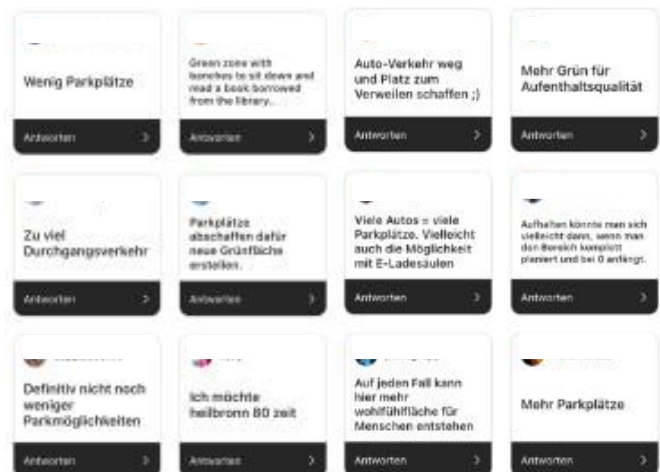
Wenig Parkplätze

Antworten

Green zone with benches to sit down and read a book borrowed from the library..

Antworten

Auto-Verkehr weg und Platz zum Verweilen schaffen ;)

Antworten

Mehr Grün für Aufenthaltsqualität

Antworten

Zu viel Durchgangsverkehr

Antworten

Parkplätze abschaffen dafür neue Grünfläche erstellen.

Antworten

Viele Autos = viele Parkplätze. Vielleicht auch die Möglichkeit mit E-Ladesäulen

Antworten

Aufhellen könnte man sich vielleicht dann, wenn man den Bereich komplett planiert und bei 0 anfängt.

Antworten

Definitiv nicht noch weniger Parkmöglichkeiten

Antworten

Ich möchte heilbronn 80 zeit

Antworten

Auf jeden Fall kann hier mehr wohlfühlfläche für Menschen entstehen

Antworten

Mehr Parkplätze

Antworten